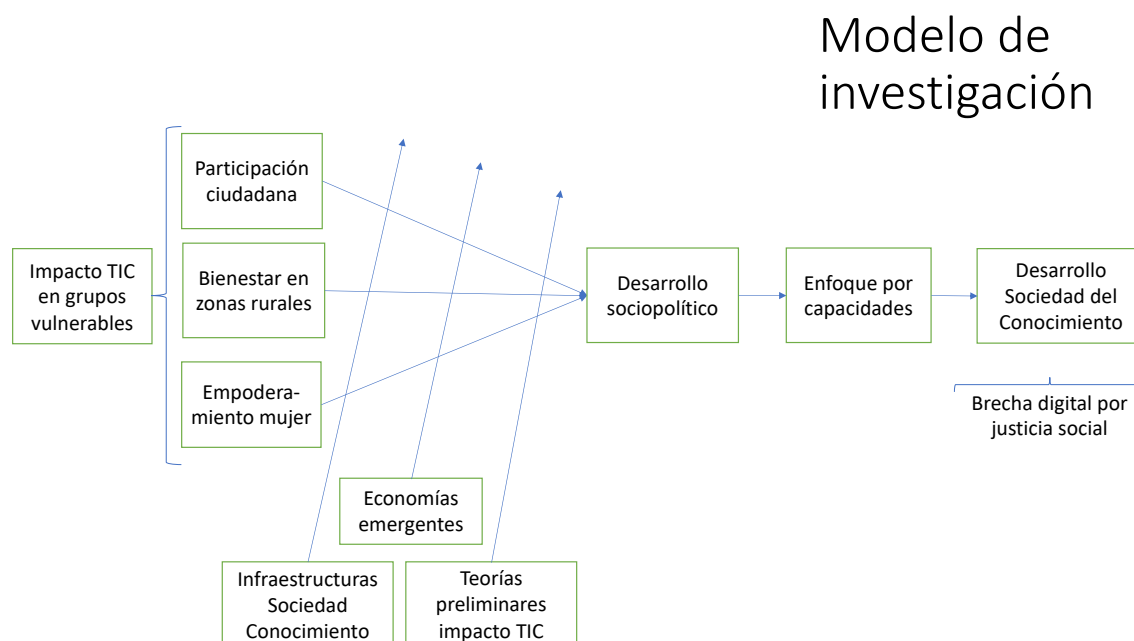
Modelo de investigación

Impacto TIC en grupos vulnerables

Participación ciudadana

Bienestar en zonas rurales

Empoderamiento mujer

Desarrollo sociopolítico

Enfoque por capacidades

Desarrollo Sociedad del Conocimiento

Brecha digital por justicia social

Economías emergentes

Infraestructuras Sociedad Conocimiento

Teorías preliminares impacto TIC